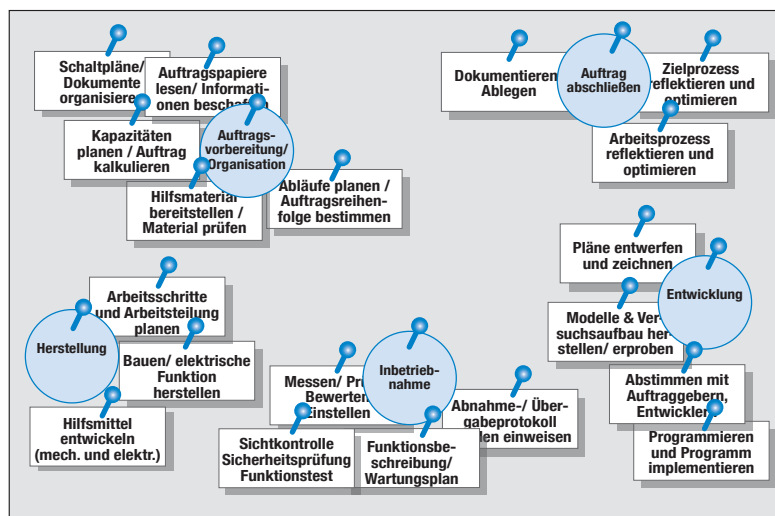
Schaltpläne/ Dokumente organisieren

Auftragspapiere lesen/ Informationen beschaffen

Kapazitäten planen / Auftrag kalkulieren

Auftragsvorbereitung/ Organisation

Hilfsmaterial bereitstellen / Material prüfen

Abläufe planen / Auftragsreihenfolge bestimmen

Dokumentieren Ablegen

Auftrag abschließen

Zielprozess reflektieren und optimieren

Arbeitsprozess reflektieren und optimieren

Pläne entwerfen und zeichnen

Entwicklung

Modelle & Versuchsaufbau herstellen/ erproben

Abstimmen mit Auftraggebern, Entwicklern

Programmieren und Programm implementieren

Arbeitsschritte und Arbeitsteilung planen

Herstellung

Bauen/ elektrische Funktion herstellen

Hilfsmittel entwickeln (mech. und elektr.)

Messen/ Prüfen Bewerten Einstellen

Inbetriebnahme

Abnahme-/ Übergabeprotokoll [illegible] einweisen

Sichtkontrolle Sicherheitsprüfung Funktionstest

Funktionsbeschreibung/ Wartungsplan